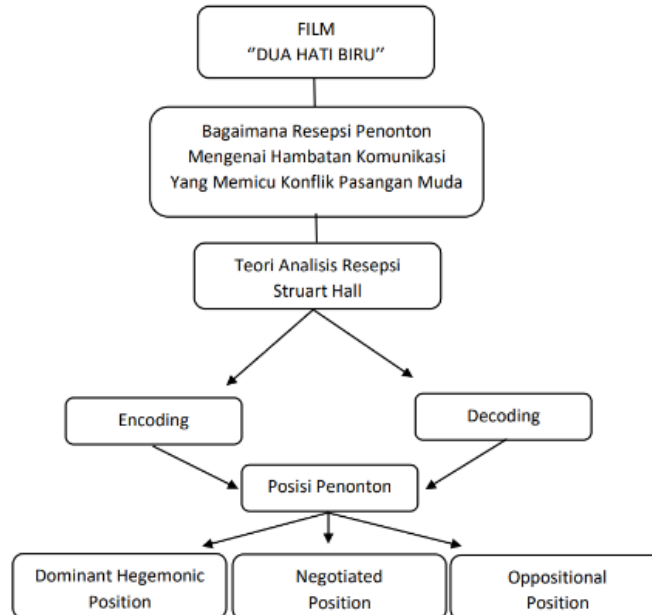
FILM
"DUA HATI BIRU"

Bagaimana Resepsi Penonton Mengenai Hambatan Komunikasi Yang Memicu Konflik Pasangan Muda

Teori Analisis Resepsi Struart Hall

Encoding

Decoding

Posisi Penonton

Dominant Hegemonic Position

Negotiated Position

Oppositional Position